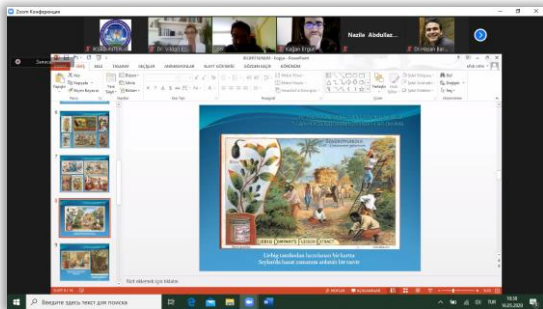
Zoom Конференция

Nazile Abdullaz...

Kağan Ergin

Dr. Erdoğan Bar...

DOSYA GİRİŞ EKLE TASARIM GEÇİŞLER ANİMASYONLAR SLAYT GÖSTERİSİ GÖZDEN GEÇİR GÖRÜNÜM

Yapıştır

Yeni Slayt

Not eklemek için tıklatın

Çıkarılmış bazı tanımlar bir kısmı
Şeylerde hasat zamanını anlatan bir resim

LIEBIG COMPANY'S FLEISCH EXTRACT

Введите текст для поиска

НОТLAR AÇIKLAMALAR